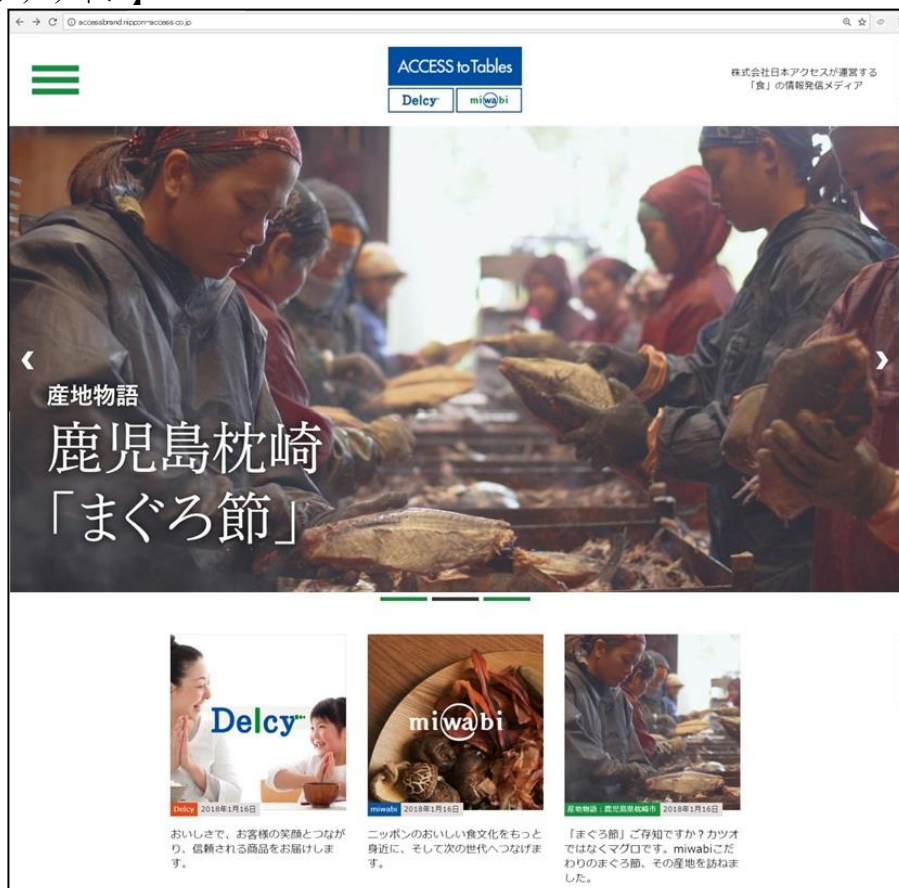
accessbrand.nippon-access.co.jp

ACCESS to Tables

Delcy miwabi

株式会社日本アクセスが運営する「食」の情報発信メディア

産地物語

鹿児島枕崎「まぐろ節」

Delcy

Delcy 2018年1月16日

おいしさで、お客様の笑顔とつながり、信頼される商品をお届けします。

miwabi

miwabi 2018年1月16日

ニッポンのおいしい食文化をもっと身近に、そして次の世代へつなげます。

産地物語：鹿児島県枕崎市 2018年1月16日

「まぐろ節」ご存知ですか？カツオではなくマグロです。miwabiこだわりのまぐろ節、その産地を訪ねました。